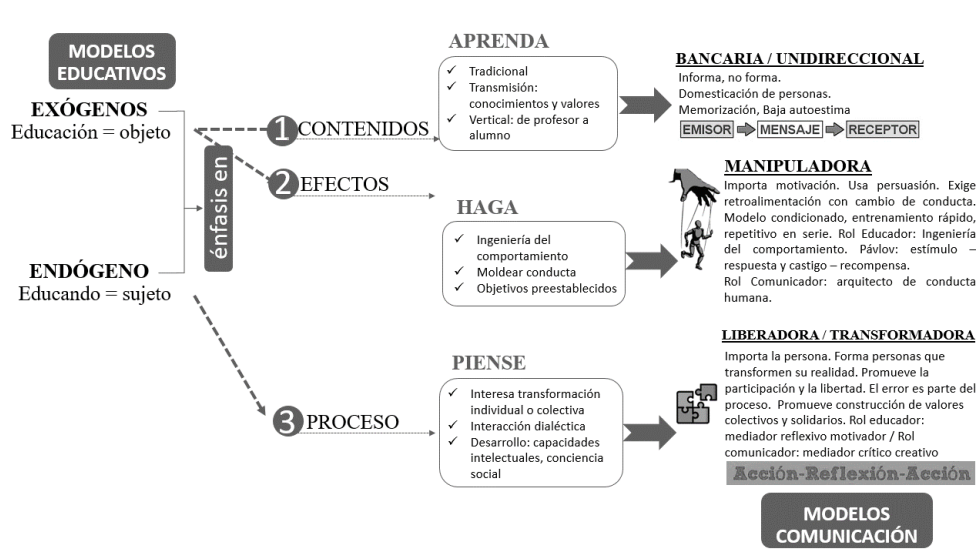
MODELOS EDUCATIVOS

EXÓGENOS
Educación = objeto

énfasis en

ENDÓGENO
Educando = sujeto

1 CONTENIDOS

2 EFECTOS

3 PROCESO

APRENDA

✓ Tradicional
✓ Transmisión: conocimientos y valores
✓ Vertical: de profesor a alumno

BANCARIA / UNIDIRECCIONAL
Informa, no forma.
Domesticación de personas.
Memorización, Baja autoestima
EMISOR ⇒ MENSAJE ⇒ RECEPTOR

HAGA

✓ Ingeniería del comportamiento
✓ Moldear conducta
✓ Objetivos preestablecidos

MANIPULADORA
Importa motivación. Usa persuasión. Exige retroalimentación con cambio de conducta. Modelo condicionado, entrenamiento rápido, repetitivo en serie. Rol Educador: Ingeniería del comportamiento. Pávlov: estímulo – respuesta y castigo – recompensa.
Rol Comunicador: arquitecto de conducta humana.

PIENSE

✓ Interesa transformación individual o colectiva
✓ Interacción dialéctica
✓ Desarrollo: capacidades intelectuales, conciencia social

LIBERADORA / TRANSFORMADORA
Importa la persona. Forma personas que transformen su realidad. Promueve la participación y la libertad. El error es parte del proceso. Promueve construcción de valores colectivos y solidarios. Rol educador: mediador reflexivo motivador / Rol comunicador: mediador crítico creativo
Acción-Reflexión-Acción

MODELOS COMUNICACIÓN